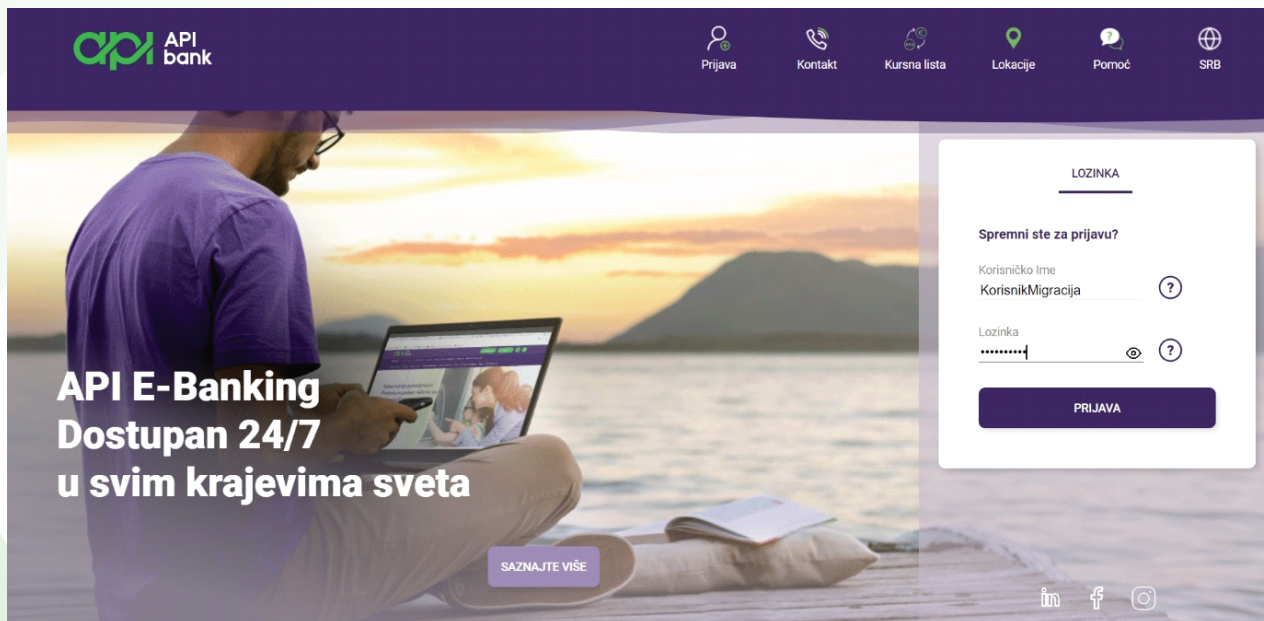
api API bank

Prijava Kontakt Kursna lista Lokacije Pomoć SRB

LOZINKA

Spremni ste za prijavu?

Korisničko Ime
KorisnikMigracija

Lozinka
••••••••••

PRIJAVA

API E-Banking
Dostupan 24/7
u svim krajevima sveta

SAZNAJTE VIŠE

in